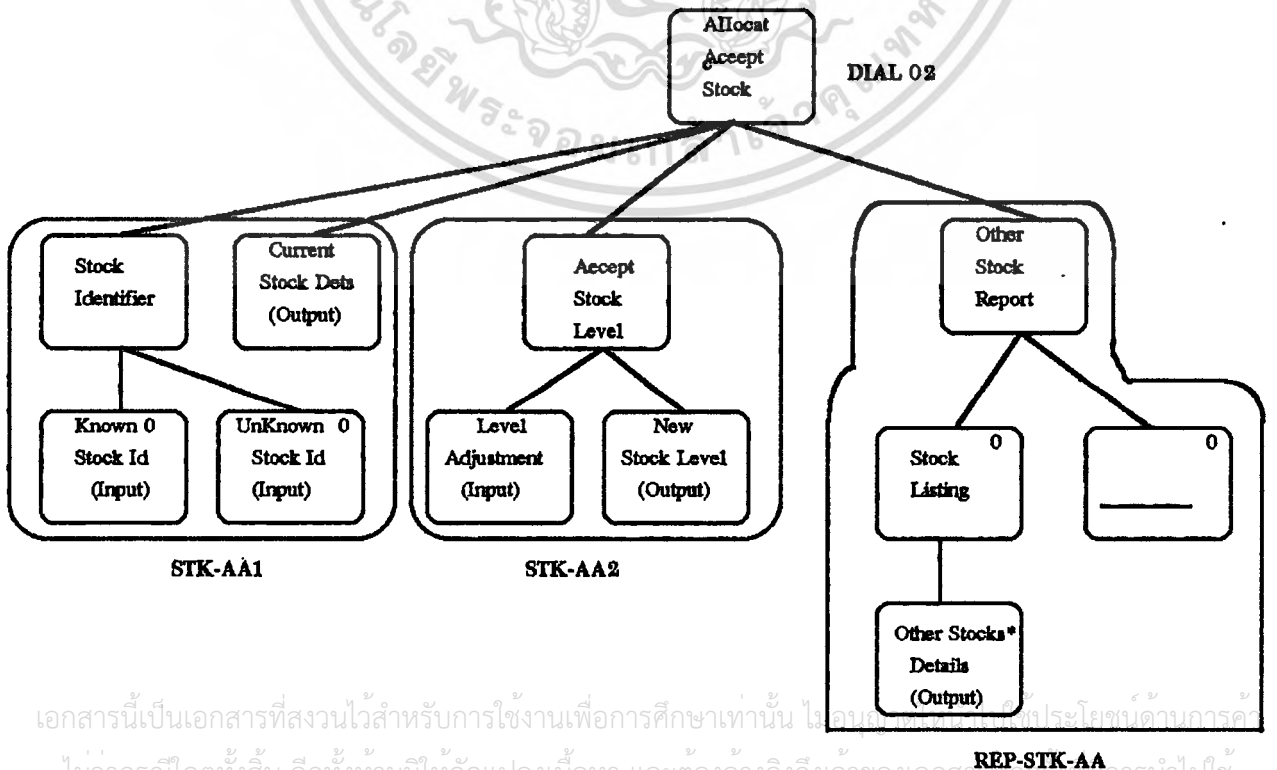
Allocat
Aceept
Stock

DIAL 02

Stock
Identifier

Current
Stock Dets
(Output)

Known 0
Stock Id
(Input)

UnKnown 0
Stock Id
(Input)

STK-AA1

Aecept
Stock
Level

Level
Adjustment
(Input)

New
Stock Level
(Output)

STK-AA2

Other
Stock
Report

Stock
Listing
0

0

Other Stocks*
Details
(Output)

REP-STK-AA

เอกสารนี้เป็นเอกสารที่สงวนไว้สำหรับการใช้งานเพื่อการศึกษาเท่านั้น ไม่อนุญาต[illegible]ประโยชน์ด้านการค้า